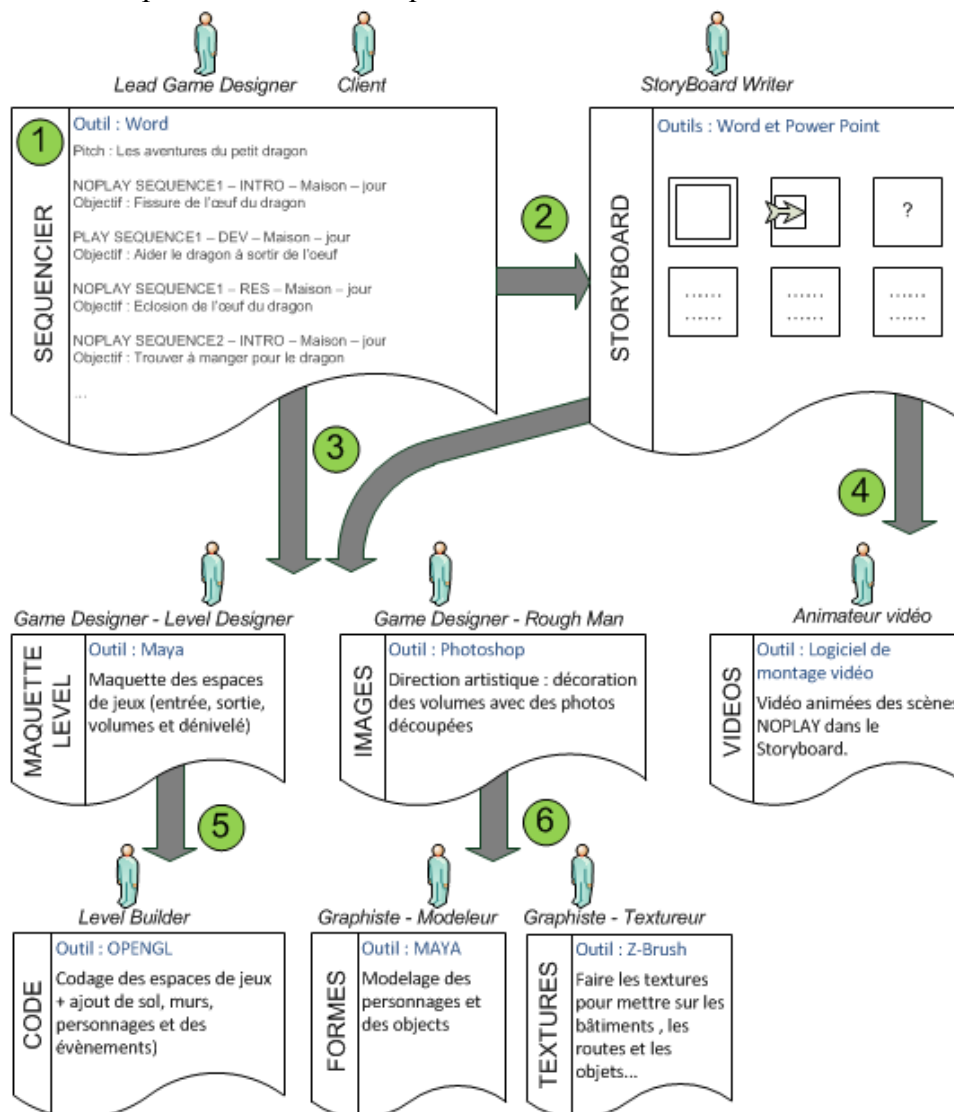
Lead Game Designer

Client

StoryBoard Writer

1

SEQUENCIER

Outil : Word

Pitch : Les aventures du petit dragon

NOPLAY SEQUENCE1 – INTRO – Maison – jour
Objectif : Fissure de l'œuf du dragon

PLAY SEQUENCE1 – DEV – Maison – jour
Objectif : Aider le dragon à sortir de l'oeuf

NOPLAY SEQUENCE1 – RES – Maison – jour
Objectif : Eclosion de l'œuf du dragon

NOPLAY SEQUENCE2 – INTRO – Maison – jour
Objectif : Trouver à manger pour le dragon

...

2

STORYBOARD

Outils : Word et Power Point

?

......
......

......
......

......
......

3

4

Game Designer - Level Designer

Game Designer - Rough Man

Animateur vidéo

MAQUETTE LEVEL

Outil : Maya

Maquette des espaces de jeux (entrée, sortie, volumes et dénivelé)

IMAGES

Outil : Photoshop

Direction artistique : décoration des volumes avec des photos découpées

VIDEOS

Outil : Logiciel de montage vidéo

Vidéo animées des scènes NOPLAY dans le Storyboard.

5

6

Level Builder

Graphiste - Modeleur

Graphiste - Textureur

CODE

Outil : OPENGL

Codage des espaces de jeux + ajout de sol, murs, personnages et des évènements)

FORMES

Outil : MAYA

Modelage des personnages et des objects

TEXTURES

Outil : Z-Brush

Faire les textures pour mettre sur les bâtiments , les routes et les objets...